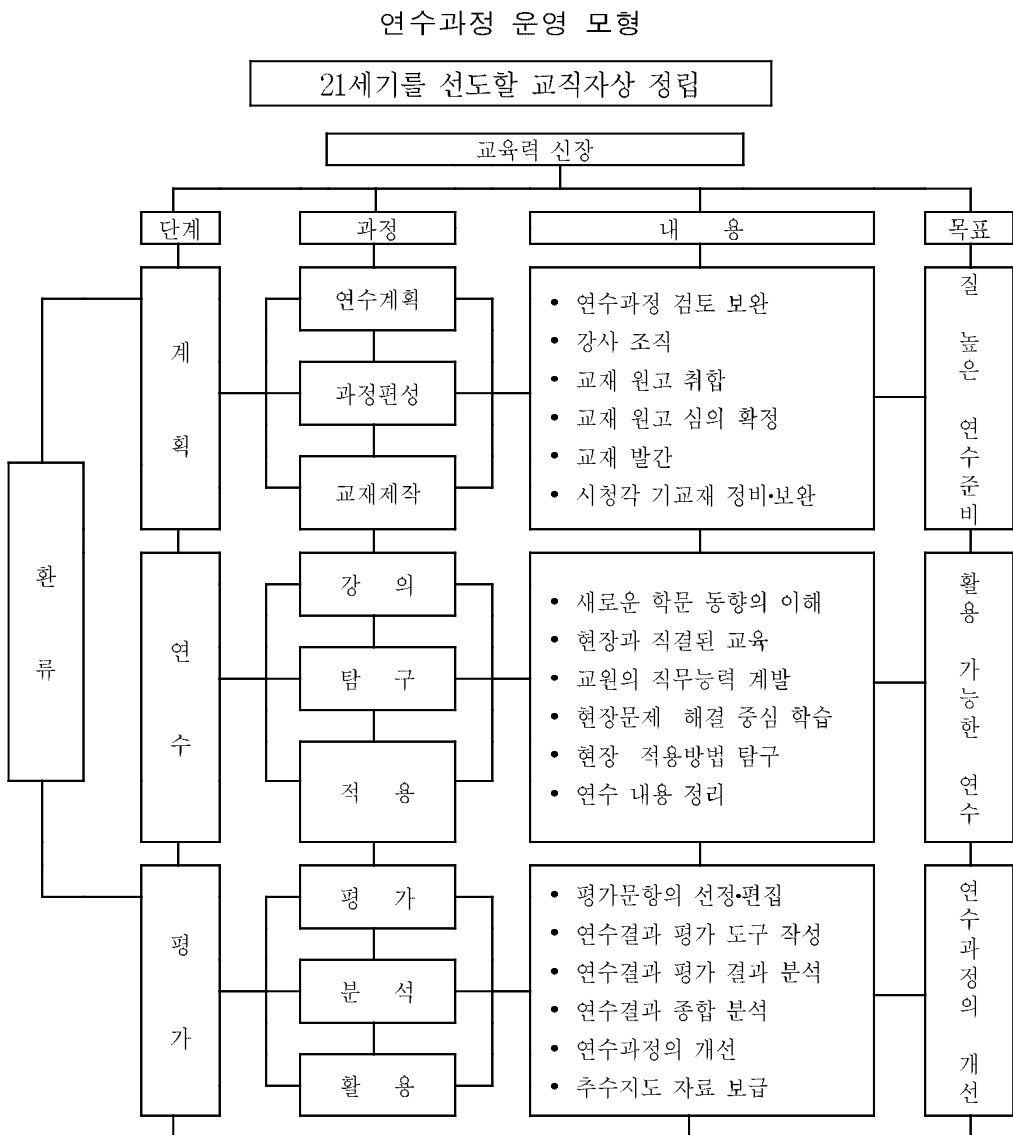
연수과정 운영 모형

21세기를 선도할 교직자상 정립

교육력 신장

| 단계 | 과정 | 내 용 | 목표 |
|---|---|---|---|
| 계획 | 연수계획<br>과정편성<br>교재제작 | • 연수과정 검토 보완<br>• 강사 조직<br>• 교재 원고 취합<br>• 교재 원고 심의 확정<br>• 교재 발간<br>• 시청각 기교재 정비·보완 | 질 높은 연수준비 |
| 연수 | 강 의<br>탐 구<br>적 용 | • 새로운 학문 동향의 이해<br>• 현장과 직결된 교육<br>• 교원의 직무능력 계발<br>• 현장문제 해결 중심 학습<br>• 현장 적용방법 탐구<br>• 연수 내용 정리 | 활용 가능한 연수 |
| 평가 | 평 가<br>분 석<br>활 용 | • 평가문항의 선정·편집<br>• 연수결과 평가 도구 작성<br>• 연수결과 평가 결과 분석<br>• 연수결과 종합 분석<br>• 연수과정의 개선<br>• 추수지도 자료 보급 | 연수과정의 개선 |

환류